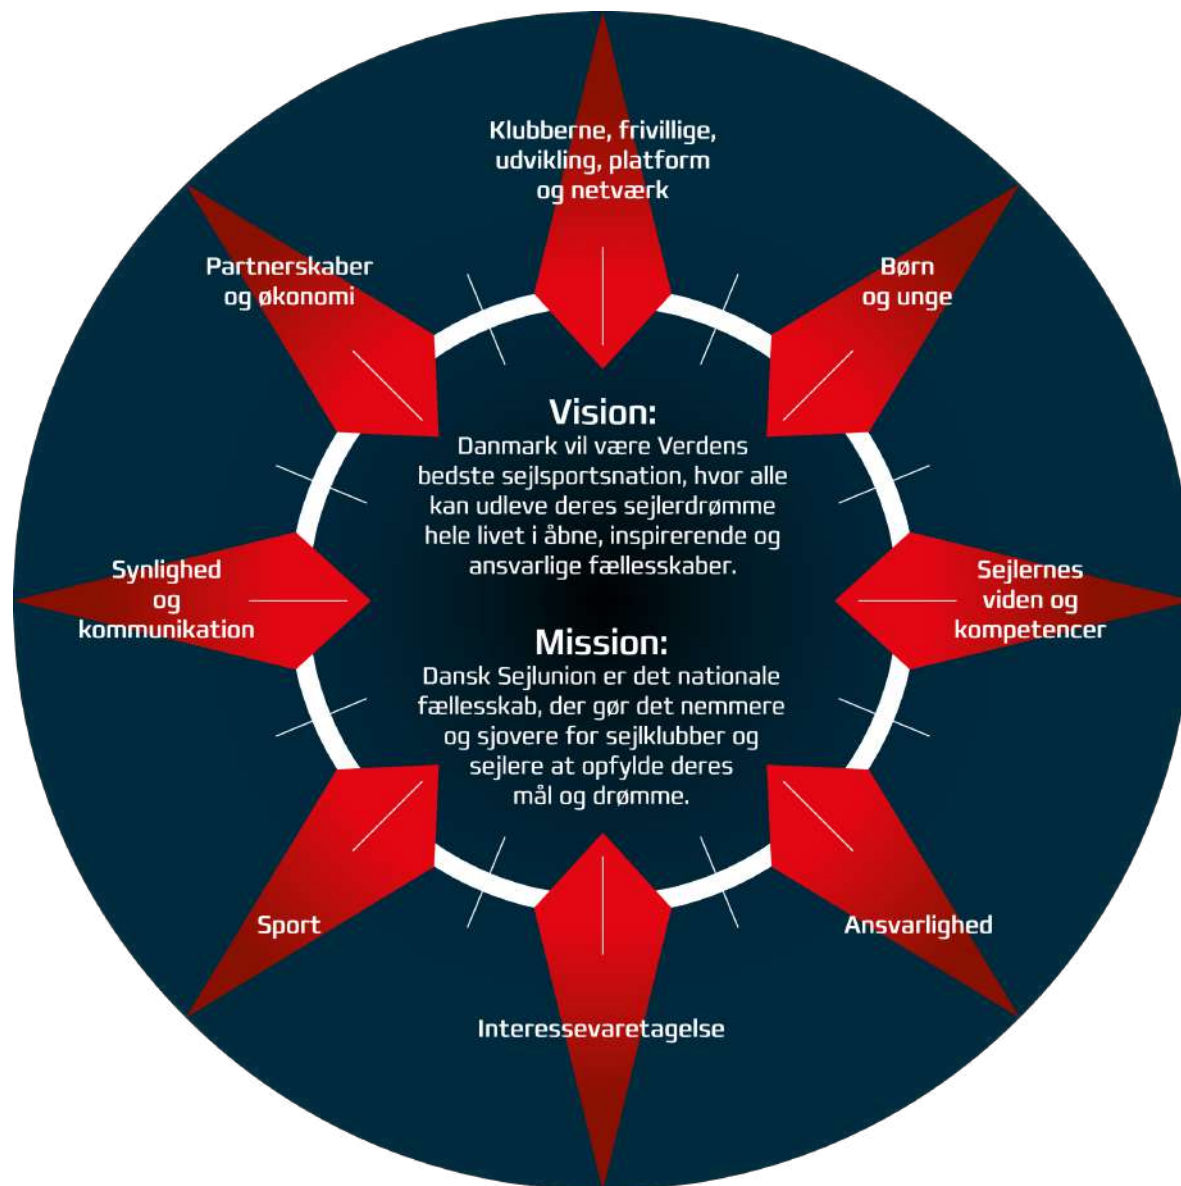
Klubberne, frivillige, udvikling, platform og netværk

Partnerskaber og økonomi

Børn og unge

Vision:
Danmark vil være Verdens bedste sejlsportsnation, hvor alle kan udleve deres sejlerdrømme hele livet i åbne, inspirerende og ansvarlige fællesskaber.

Synlighed og kommunikation

Sejlernes viden og kompetencer

Mission:
Dansk Sejlunion er det nationale fællesskab, der gør det nemmere og sjovere for sejlklubber og sejlere at opfylde deres mål og drømme.

Sport

Ansvarlighed

Interessevaretagelse